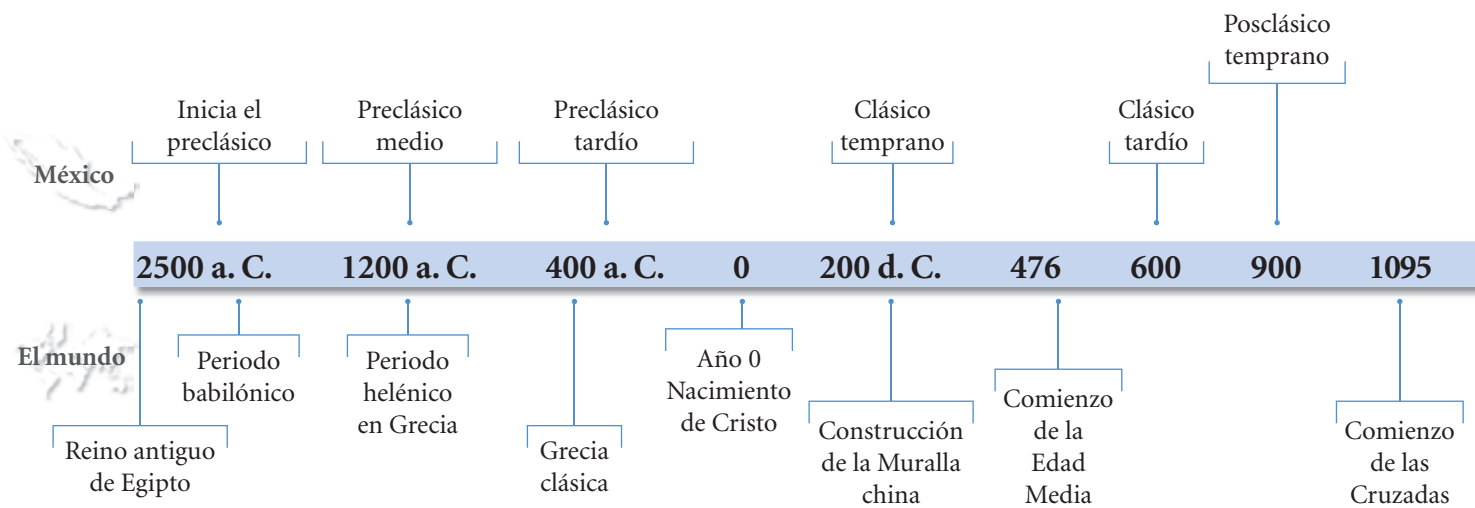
Posclásico temprano

Inicia el preclásico

Preclásico medio

Preclásico tardío

Clásico temprano

Clásico tardío

México

2500 a. C.

1200 a. C.

400 a. C.

0

200 d. C.

476

600

900

1095

El mundo

Periodo babilónico

Periodo helénico en Grecia

Año 0 Nacimiento de Cristo

Comienzo de la Edad Media

Reino antiguo de Egipto

Grecia clásica

Construcción de la Muralla china

Comienzo de las Cruzadas